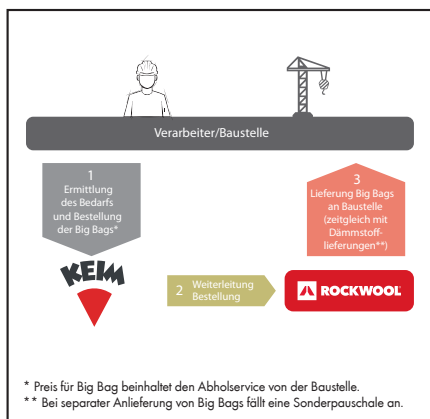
Verarbeiter/Baustelle

1
Ermittlung des Bedarfs und Bestellung der Big Bags*

3
Lieferung Big Bags an Baustelle (zeitgleich mit Dämmstofflieferungen**)

KEIM

2 Weiterleitung Bestellung

ROCKWOOL

* Preis für Big Bag beinhaltet den Abholservice von der Baustelle.
** Bei separater Anlieferung von Big Bags fällt eine Sonderpauschale an.